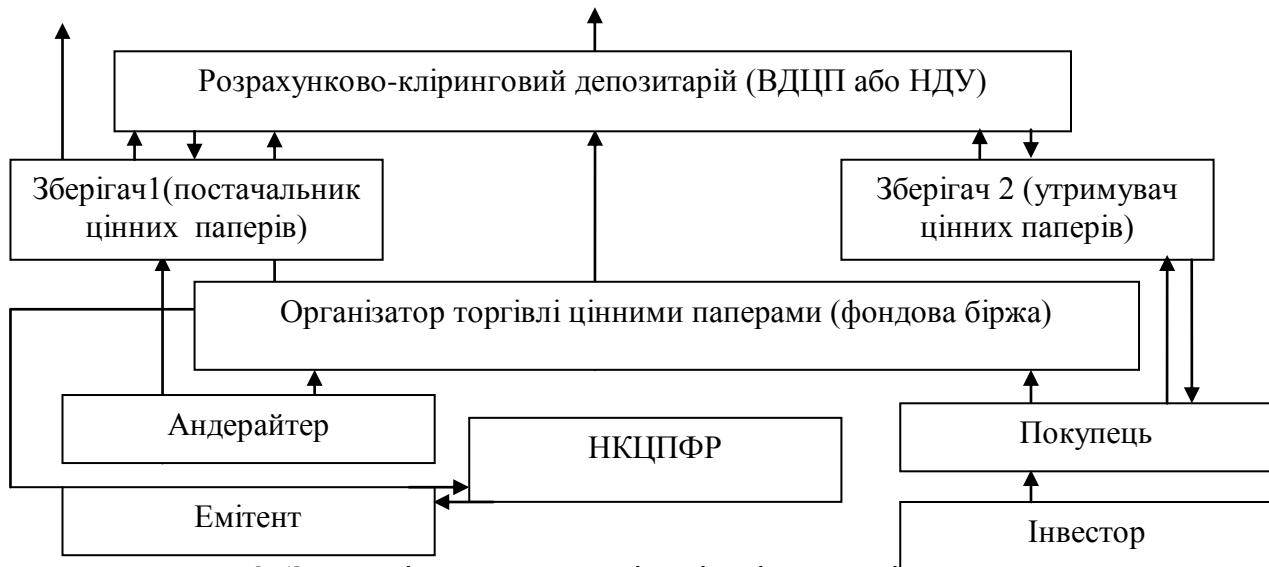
Розрахунково-кліринговий депозитарій (ВДЦП або НДУ)

Зберігач1(постачальник цінних паперів)

Зберігач 2 (утримувач цінних паперів)

Організатор торгівлі цінними паперами (фондова біржа)

Андерайтер

НКЦПФР

Покупець

Емітент

Інвестор

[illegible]